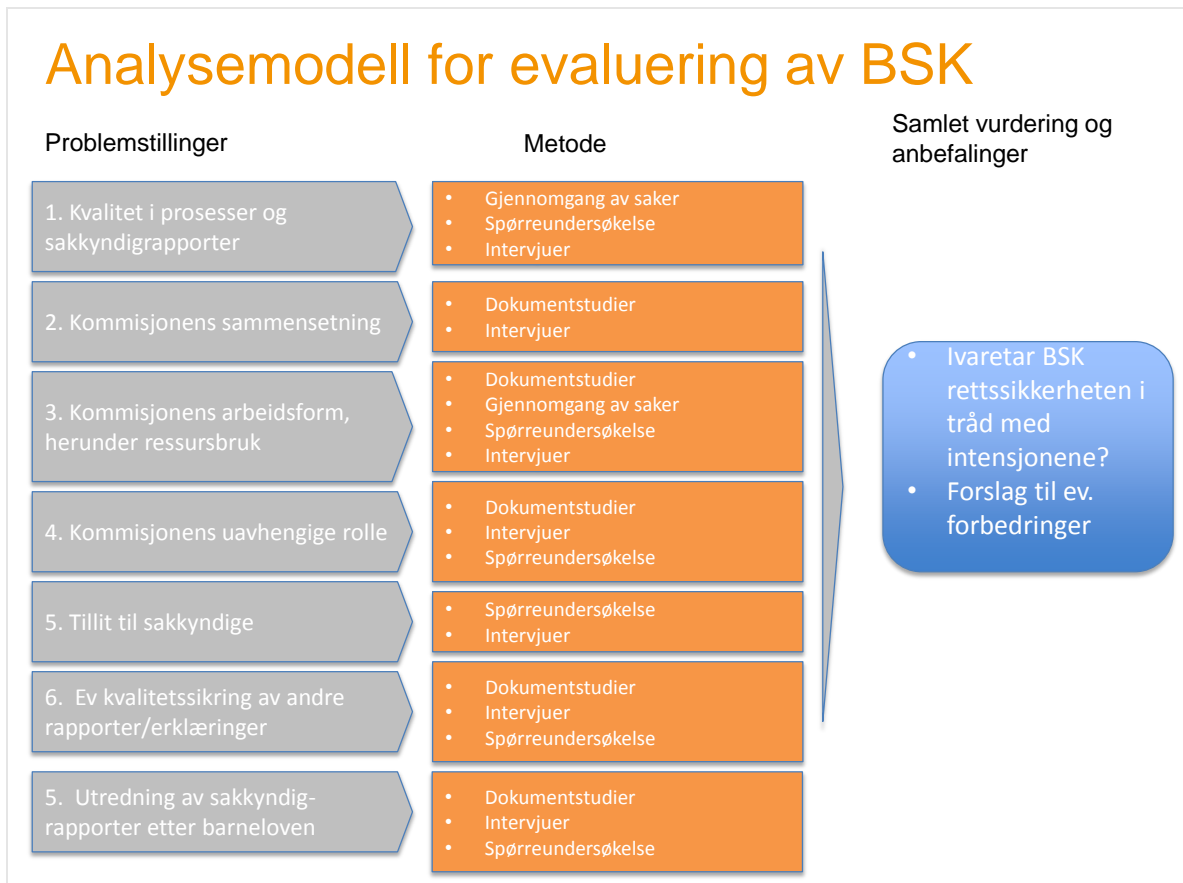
Analysemodell for evaluering av BSK

Problemstillinger

Metode

Samlet vurdering og anbefalinger

1. Kvalitet i prosesser og sakkyndigrapporter

- Gjennomgang av saker
- Spørreundersøkelse
- Intervjuer

2. Kommisjonens sammensetning

- Dokumentstudier
- Intervjuer

3. Kommisjonens arbeidsform, herunder ressursbruk

- Dokumentstudier
- Gjennomgang av saker
- Spørreundersøkelse
- Intervjuer

4. Kommisjonens uavhengige rolle

- Dokumentstudier
- Intervjuer
- Spørreundersøkelse

5. Tillit til sakkyndige

- Spørreundersøkelse
- Intervjuer

6. Ev kvalitetssikring av andre rapporter/erklæringer

- Dokumentstudier
- Intervjuer
- Spørreundersøkelse

5. Utredning av sakkyndig-rapporter etter barneloven

- Dokumentstudier
- Intervjuer
- Spørreundersøkelse

- Ivaretar BSK rettssikkerheten i tråd med intensjonene?
- Forslag til ev. forbedringer